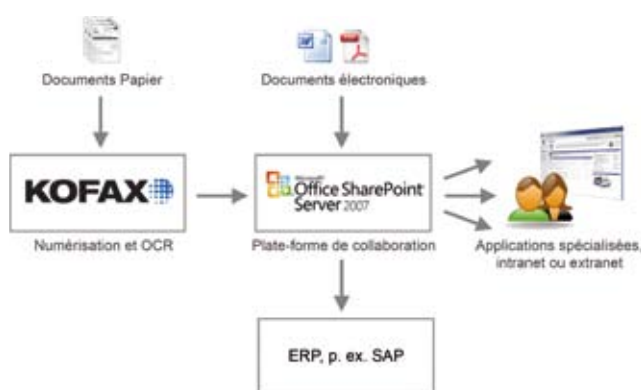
Documents Papier

Documents électroniques

KOFAX

Microsoft Office SharePoint Server 2007

Numérisation et OCR

Plate-forme de collaboration

Applications spécialisées, intranet ou extranet

ERP, p. ex. SAP